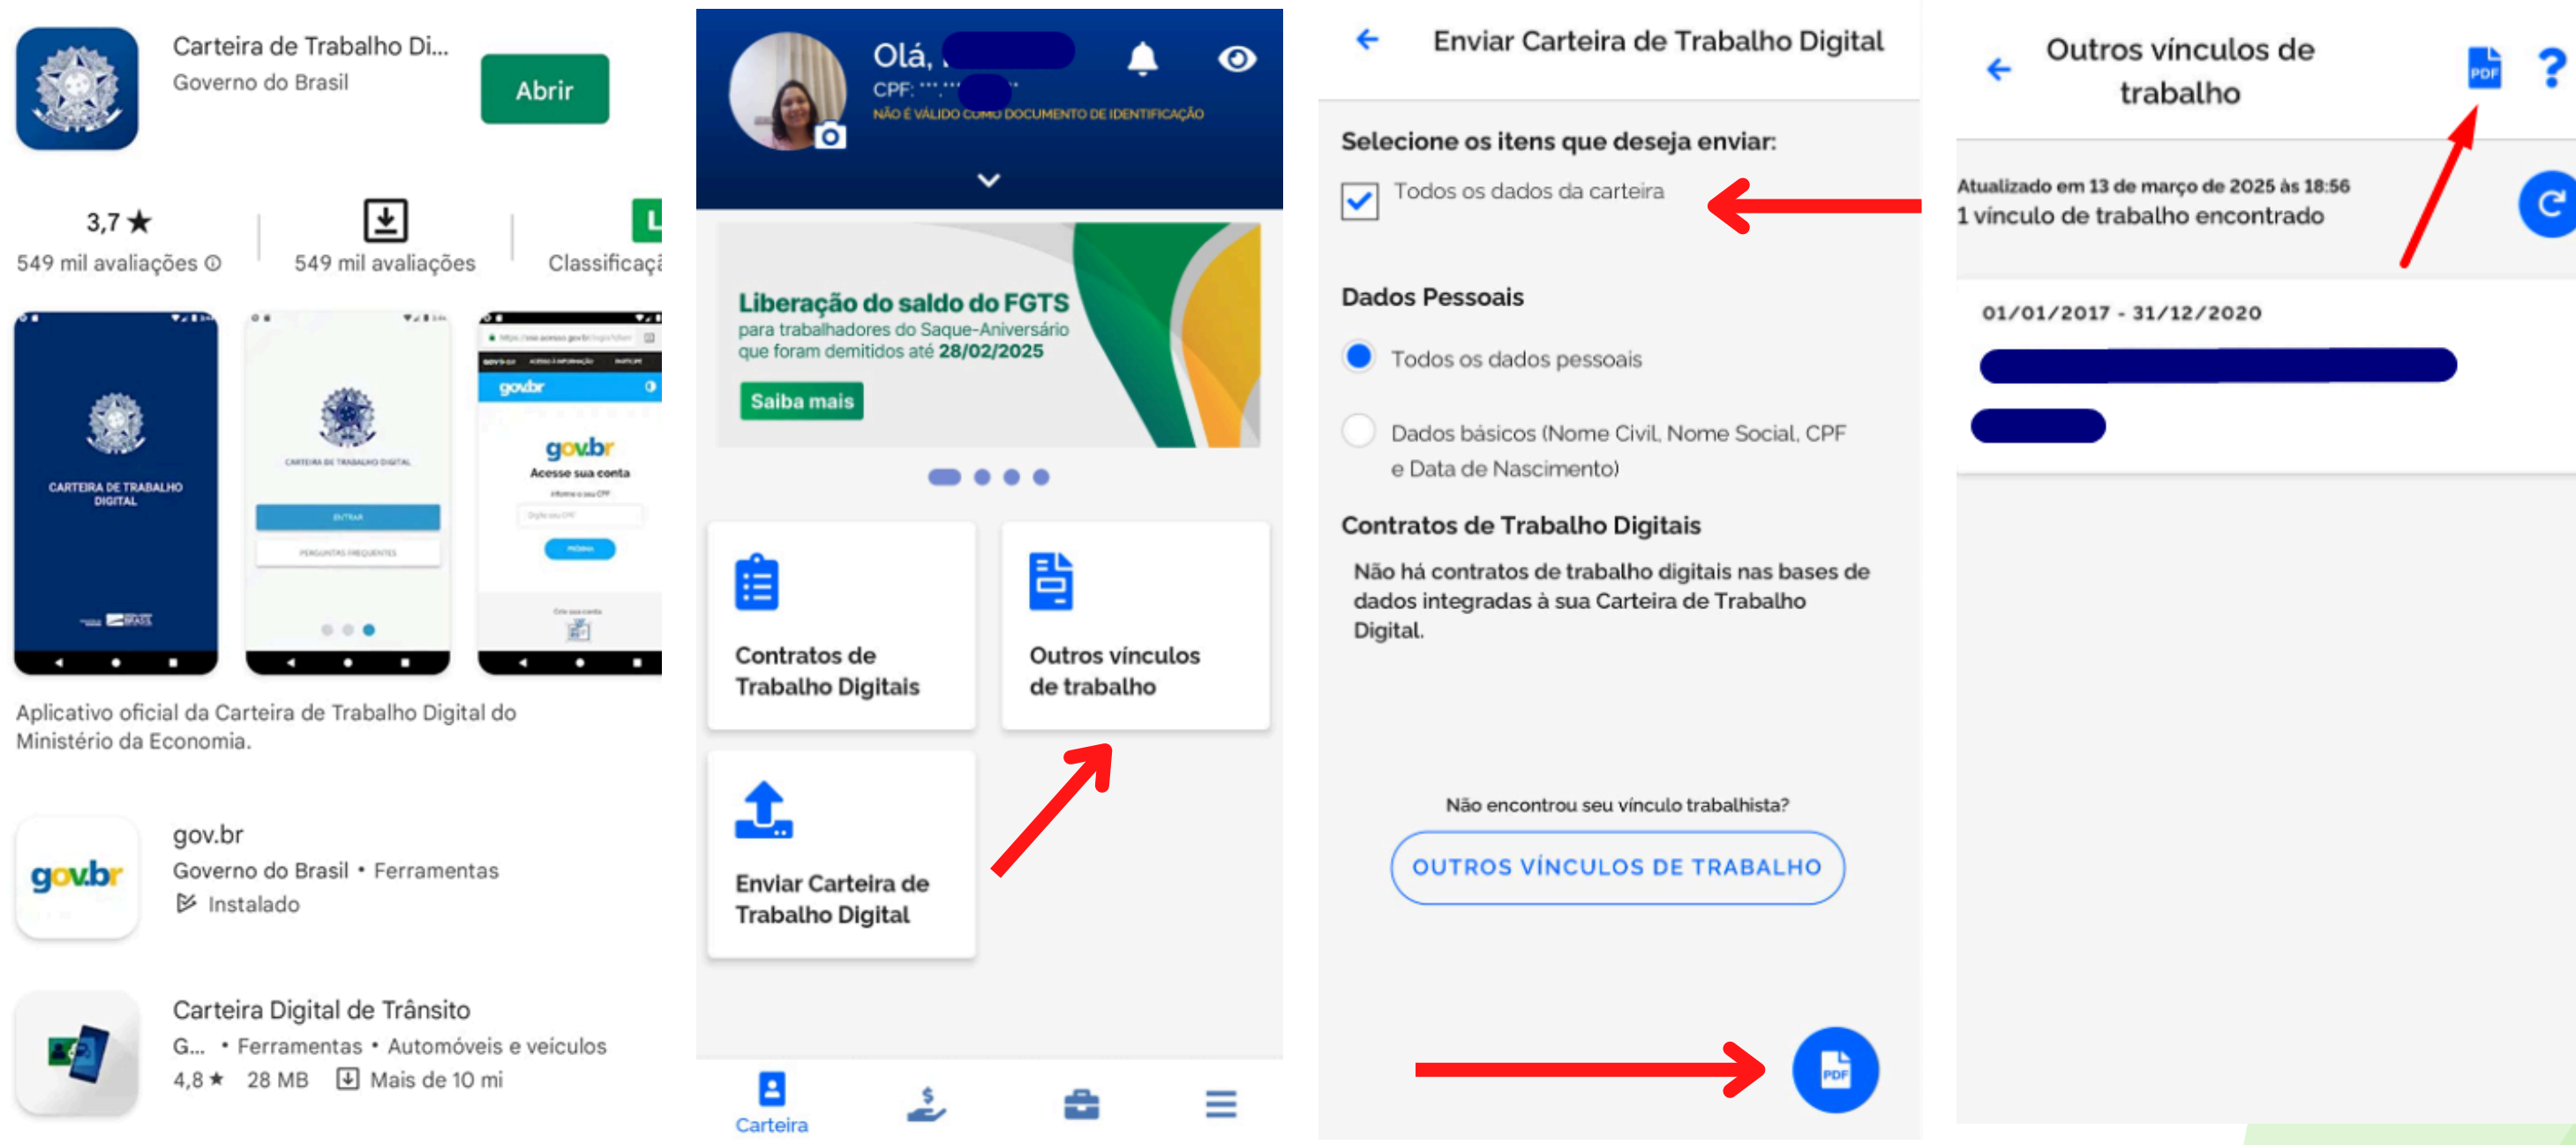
Carteira de Trabalho Di...
Governo do Brasil
Abrir

3,7 ★
549 mil avaliações ⓘ
549 mil avaliações
Classificaçã

CARTEIRA DE TRABALHO DIGITAL
CARTEIRA DE TRABALHO DIGITAL
ENTRAR
PERGUNTAS FREQUENTES
gov.br
gov.br
Acesse sua conta

Aplicativo oficial da Carteira de Trabalho Digital do Ministério da Economia.

gov.br
Governo do Brasil • Ferramentas
Instalado

Carteira Digital de Trânsito
G... • Ferramentas • Automóveis e veículos
4,8 ★ 28 MB Mais de 10 mi

Olá,
CPF: ***.***
NÃO É VÁLIDO COMO DOCUMENTO DE IDENTIFICAÇÃO

Liberação do saldo do FGTS
para trabalhadores do Saque-Aniversário que foram demitidos até 28/02/2025
Saiba mais

Contratos de Trabalho Digitais
Outros vínculos de trabalho
Enviar Carteira de Trabalho Digital

Carteira

Enviar Carteira de Trabalho Digital
Selecione os itens que deseja enviar:
Todos os dados da carteira
Dados Pessoais
Todos os dados pessoais
Dados básicos (Nome Civil, Nome Social, CPF e Data de Nascimento)
Contratos de Trabalho Digitais
Não há contratos de trabalho digitais nas bases de dados integradas à sua Carteira de Trabalho Digital.
Não encontrou seu vínculo trabalhista?
OUTROS VÍNCULOS DE TRABALHO
PDF

Outros vínculos de trabalho
PDF
?
Atualizado em 13 de março de 2025 às 18:56
1 vínculo de trabalho encontrado
01/01/2017 - 31/12/2020